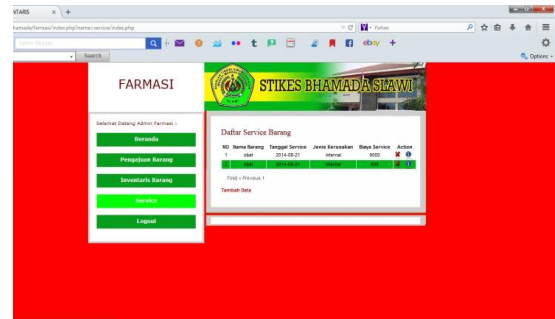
NTARIS × +

bhamada/farmasi/index.php?sumer=service/index.php

Yahoo

Search

Options

FARMASI

STIKES BHAMADA SLAWI

Selamat Datang Admin Farmasi :

Beranda

Pengajuan Barang

Inventaris Barang

Service

Logout

Daftar Service Barang

| NO | Nama Barang | Tanggal Service | Jenis Kerusakan | Biaya Service | Action |
|---|---|---|---|---|---|
| 1 | obat | 2014-08-21 | internal | 9000 | |
| 2 | obat | 2014-08-21 | internal | 900 | |

First « Previous 1

Tambah Data